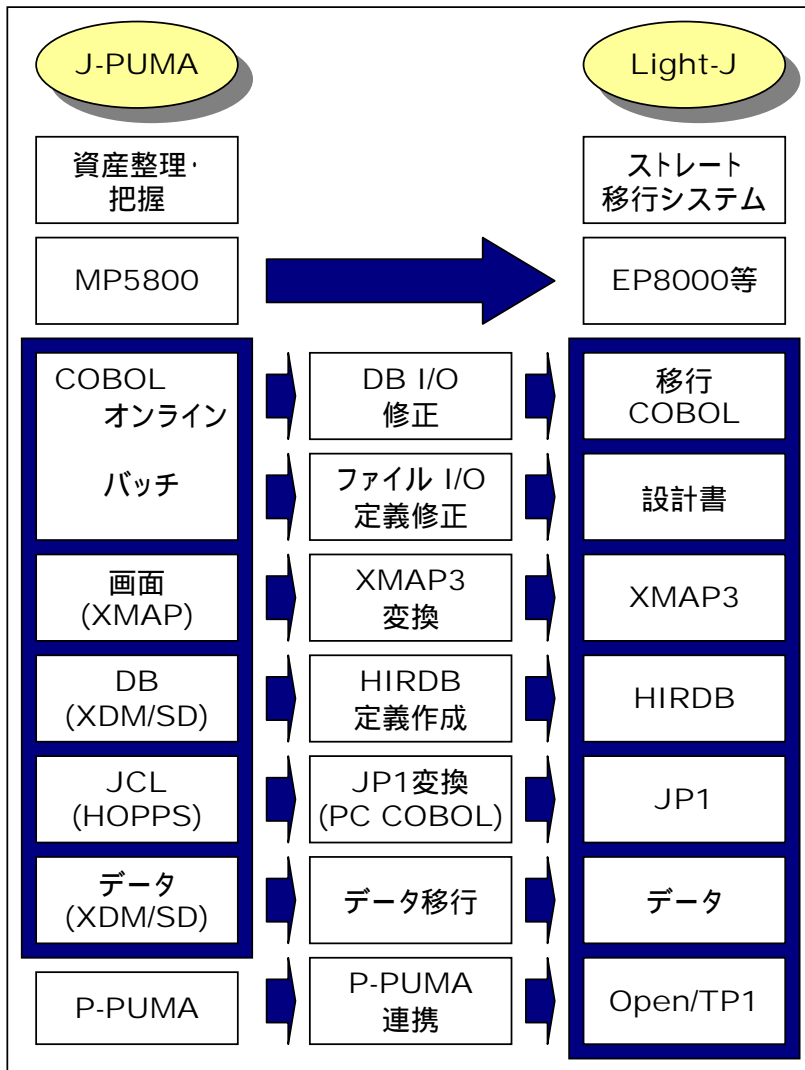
J-PUMA

Light-J

資産整理・把握

ストレート移行システム

MP5800

EP8000等

COBOL
オンライン
バッチ

DB I/O 修正

移行 COBOL

ファイル I/O 定義修正

設計書

画面 (XMAP)

XMAP3 変換

XMAP3

DB (XDM/SD)

HIRDB 定義作成

HIRDB

JCL (HOPPS)

JP1変換 (PC COBOL)

JP1

データ (XDM/SD)

データ移行

データ

P-PUMA

P-PUMA 連携

Open/TP1